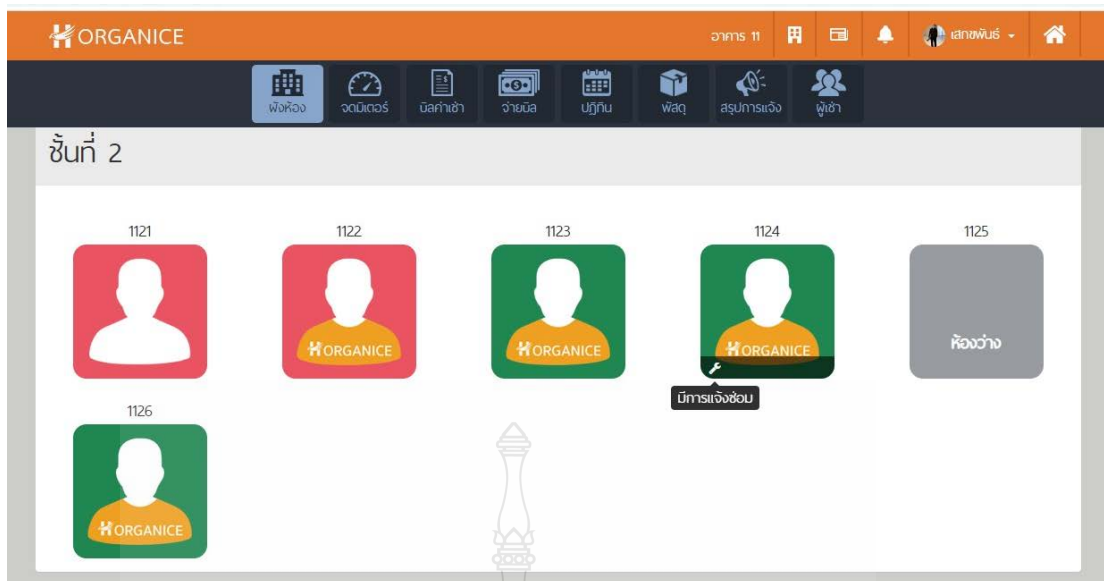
ORGANICE

อาคาร 11

เสกขพันธ์

ผังห้อง
จดมิเตอร์
บิลค่าเช่า
จ่ายบิล
ปฏิทิน
พัสดุ
สรุปการแจ้ง
ผู้เช่า

ชั้นที่ 2

1121

1122

ORGANICE

1123

ORGANICE

1124

ORGANICE

มีการแจ้งซ่อม

1125

ห้องว่าง

1126

ORGANICE